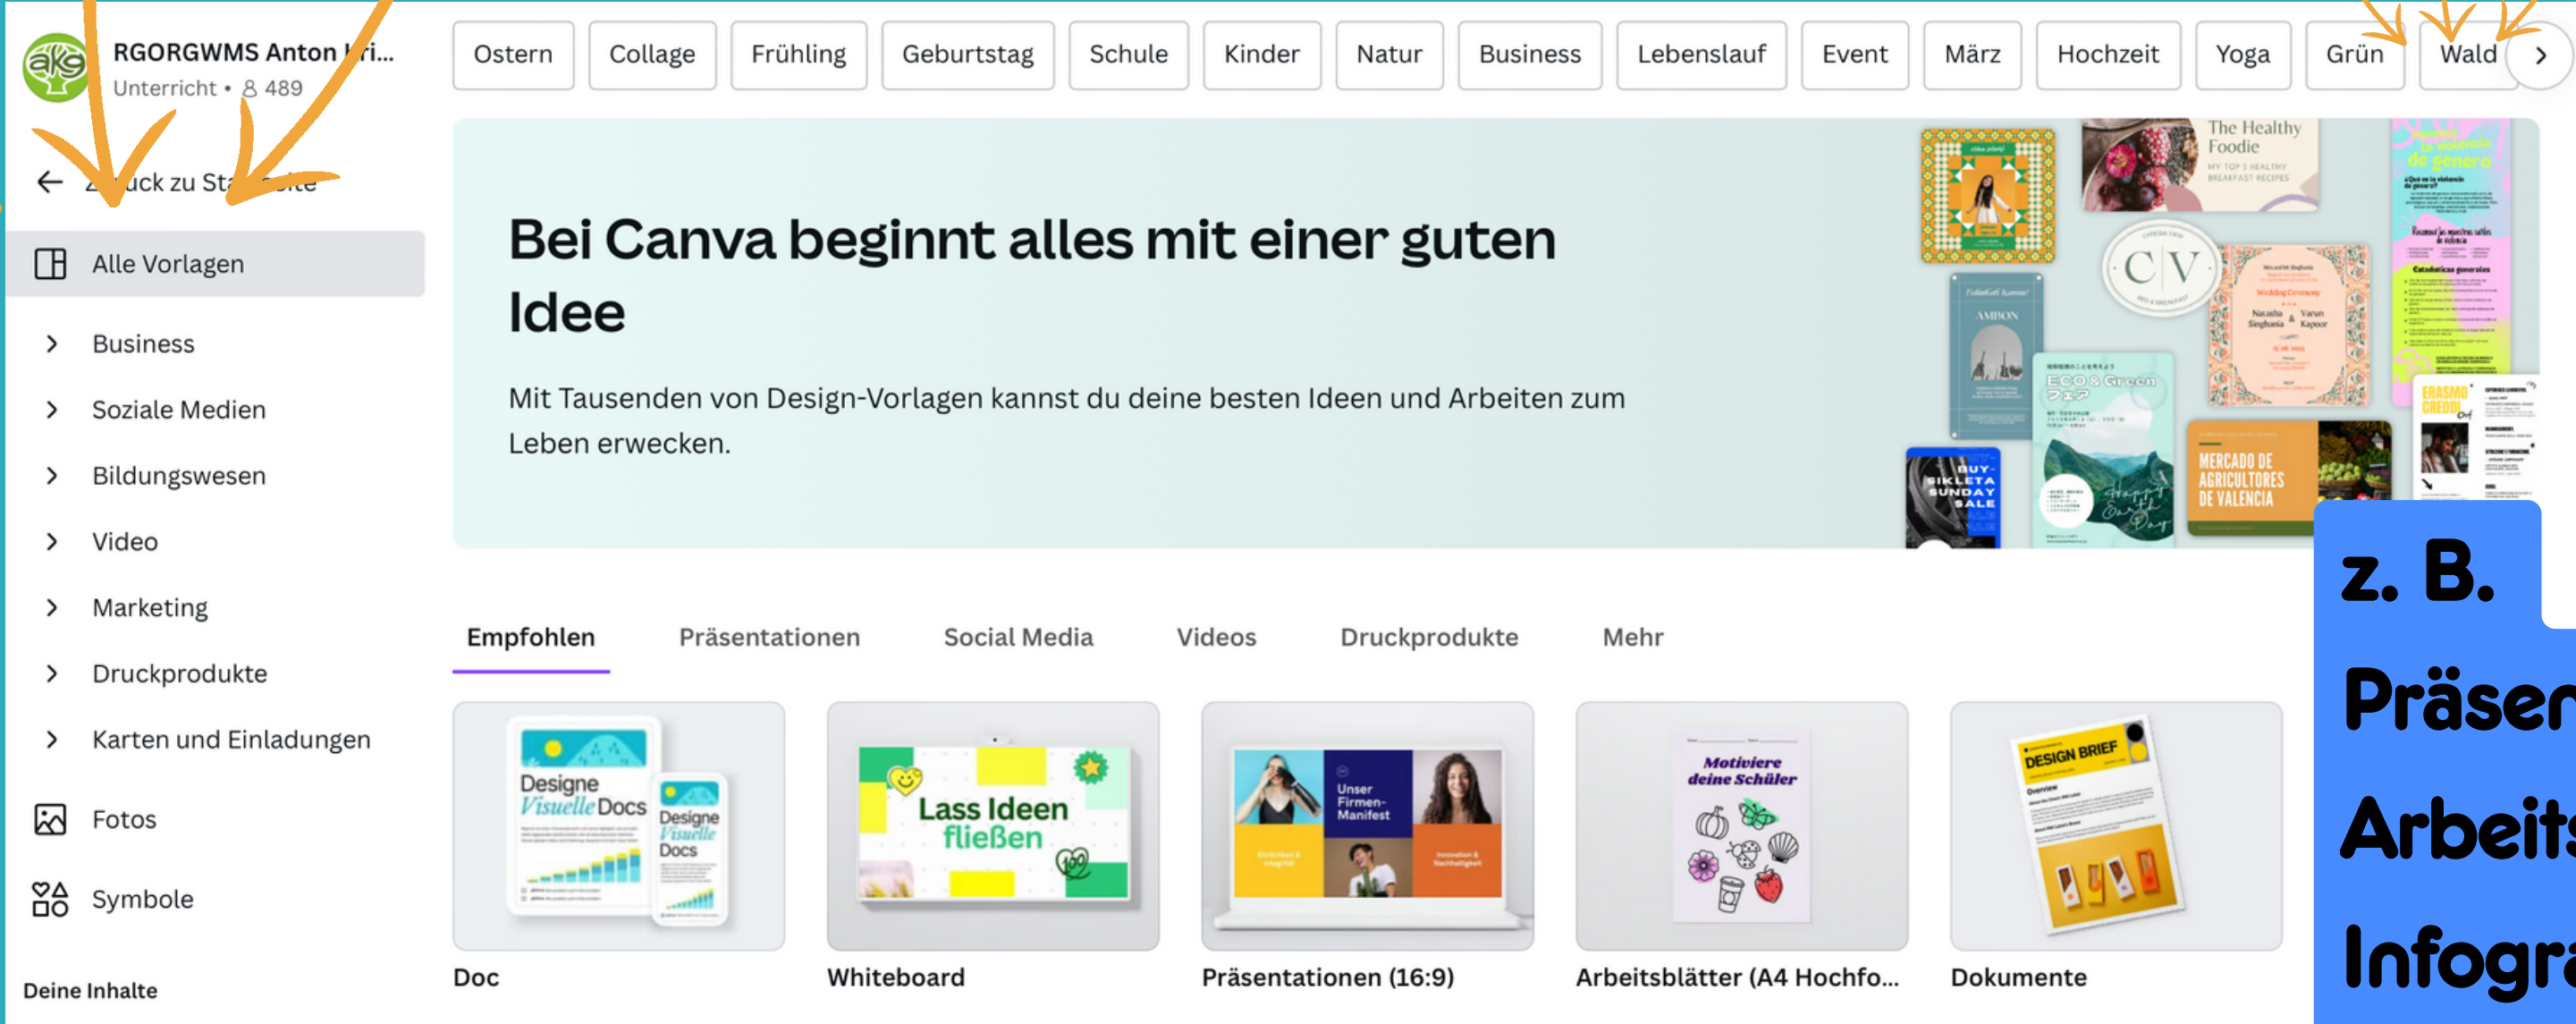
akg RGORGWMS Anton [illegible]ri...
Unterricht • 489

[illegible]ück zu St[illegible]

Alle Vorlagen
Business
Soziale Medien
Bildungswesen
Video
Marketing
Druckprodukte
Karten und Einladungen
Fotos
Symbole
Deine Inhalte

Ostern | Collage | Frühling | Geburtstag | Schule | Kinder | Natur | Business | Lebenslauf | Event | März | Hochzeit | Yoga | Grün | Wald

Bei Canva beginnt alles mit einer guten Idee

Mit Tausenden von Design-Vorlagen kannst du deine besten Ideen und Arbeiten zum Leben erwecken.

The Healthy Foodie
CV
ECO & Green
BUY-SIKLETA SUNDAY SALE
MERCADO DE AGRICULTORES DE VALENCIA
ERASMO CREDDI

Empfohlen | Präsentationen | Social Media | Videos | Druckprodukte | Mehr

Designe Visuelle Docs
Designe Visuelle Docs
Lass Ideen fließen
Unser Firmen-Manifest
Motiviere deine Schüler
DESIGN BRIEF

Doc
Whiteboard
Präsentationen (16:9)
Arbeitsblätter (A4 Hochfo...
Dokumente

z. B.
Präser
Arbeits
Infogra